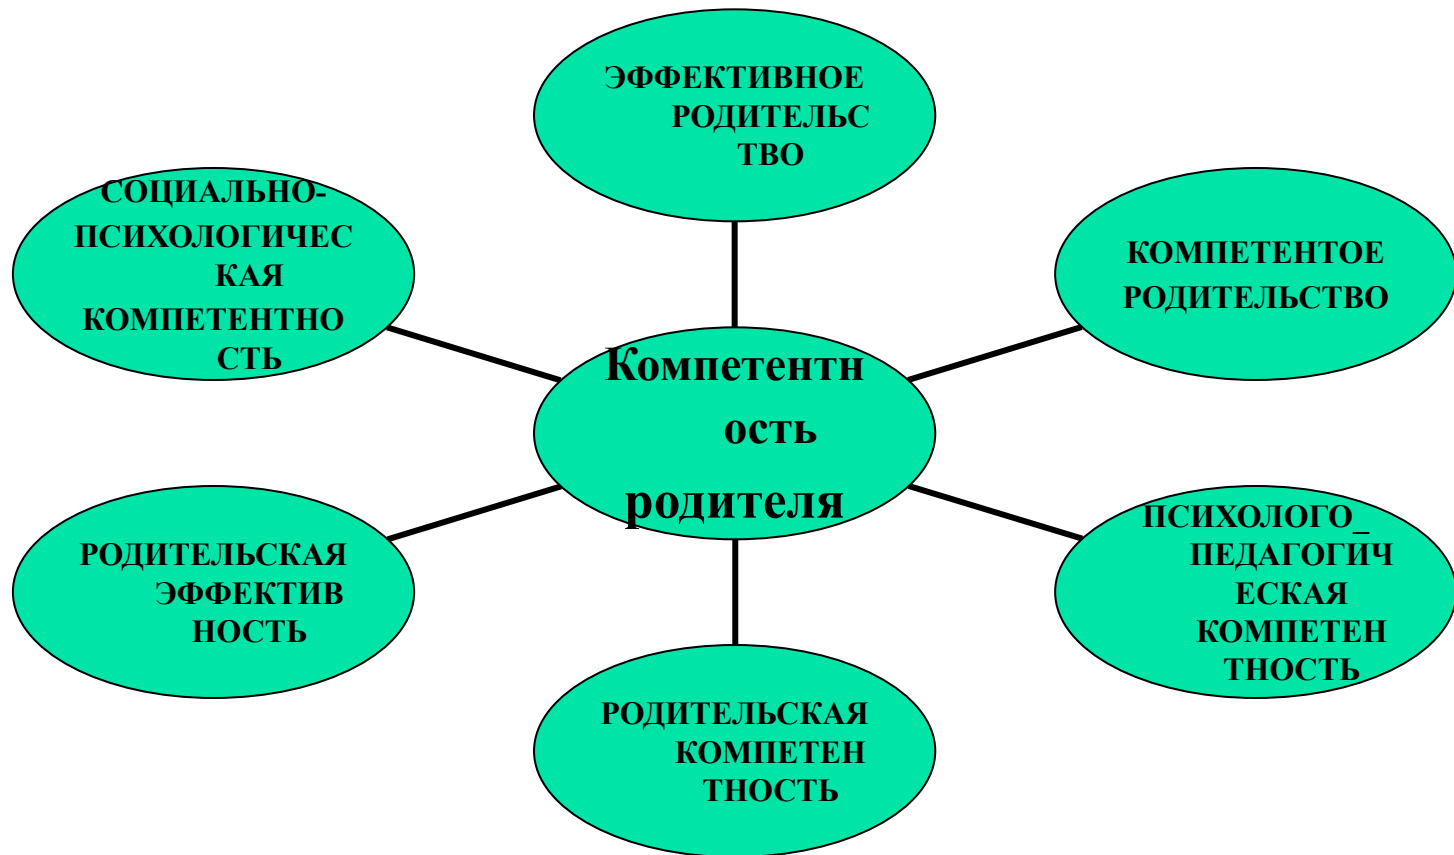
ЭФФЕКТИВНОЕ РОДИТЕЛЬСТВО

СОЦИАЛЬНО-ПСИХОЛОГИЧЕСКАЯ КОМПЕТЕНТНОСТЬ

КОМПЕТЕНТОЕ РОДИТЕЛЬСТВО

Компетентность родителя

РОДИТЕЛЬСКАЯ ЭФФЕКТИВНОСТЬ

ПСИХОЛОГО_ПЕДАГОГИЧЕСКАЯ КОМПЕТЕНТНОСТЬ

РОДИТЕЛЬСКАЯ КОМПЕТЕНТНОСТЬ